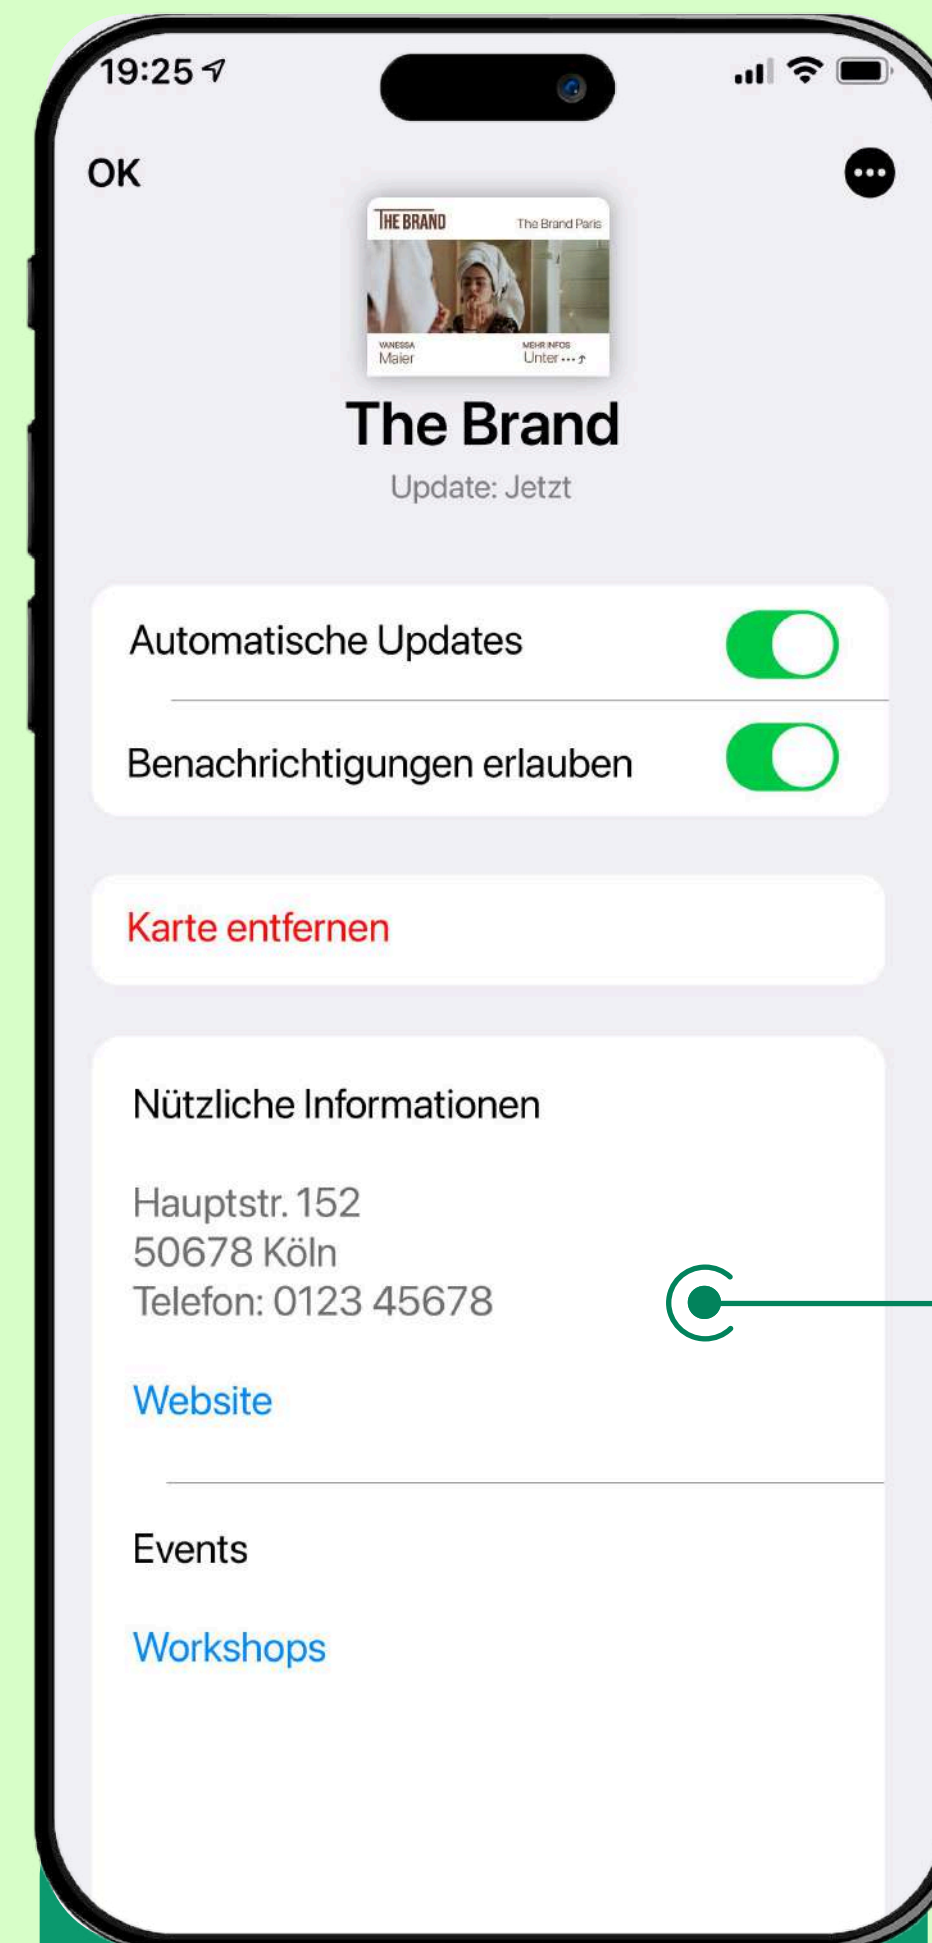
19:25

OK

THE BRAND The Brand Paris

VANESSA Maier

MEHR INFOS Unter ...

The Brand

Update: Jetzt

Automatische Updates

Benachrichtigungen erlauben

Karte entfernen

Nützliche Informationen

Hauptstr. 152
50678 Köln
Telefon: 0123 45678

Website

Events

Workshops